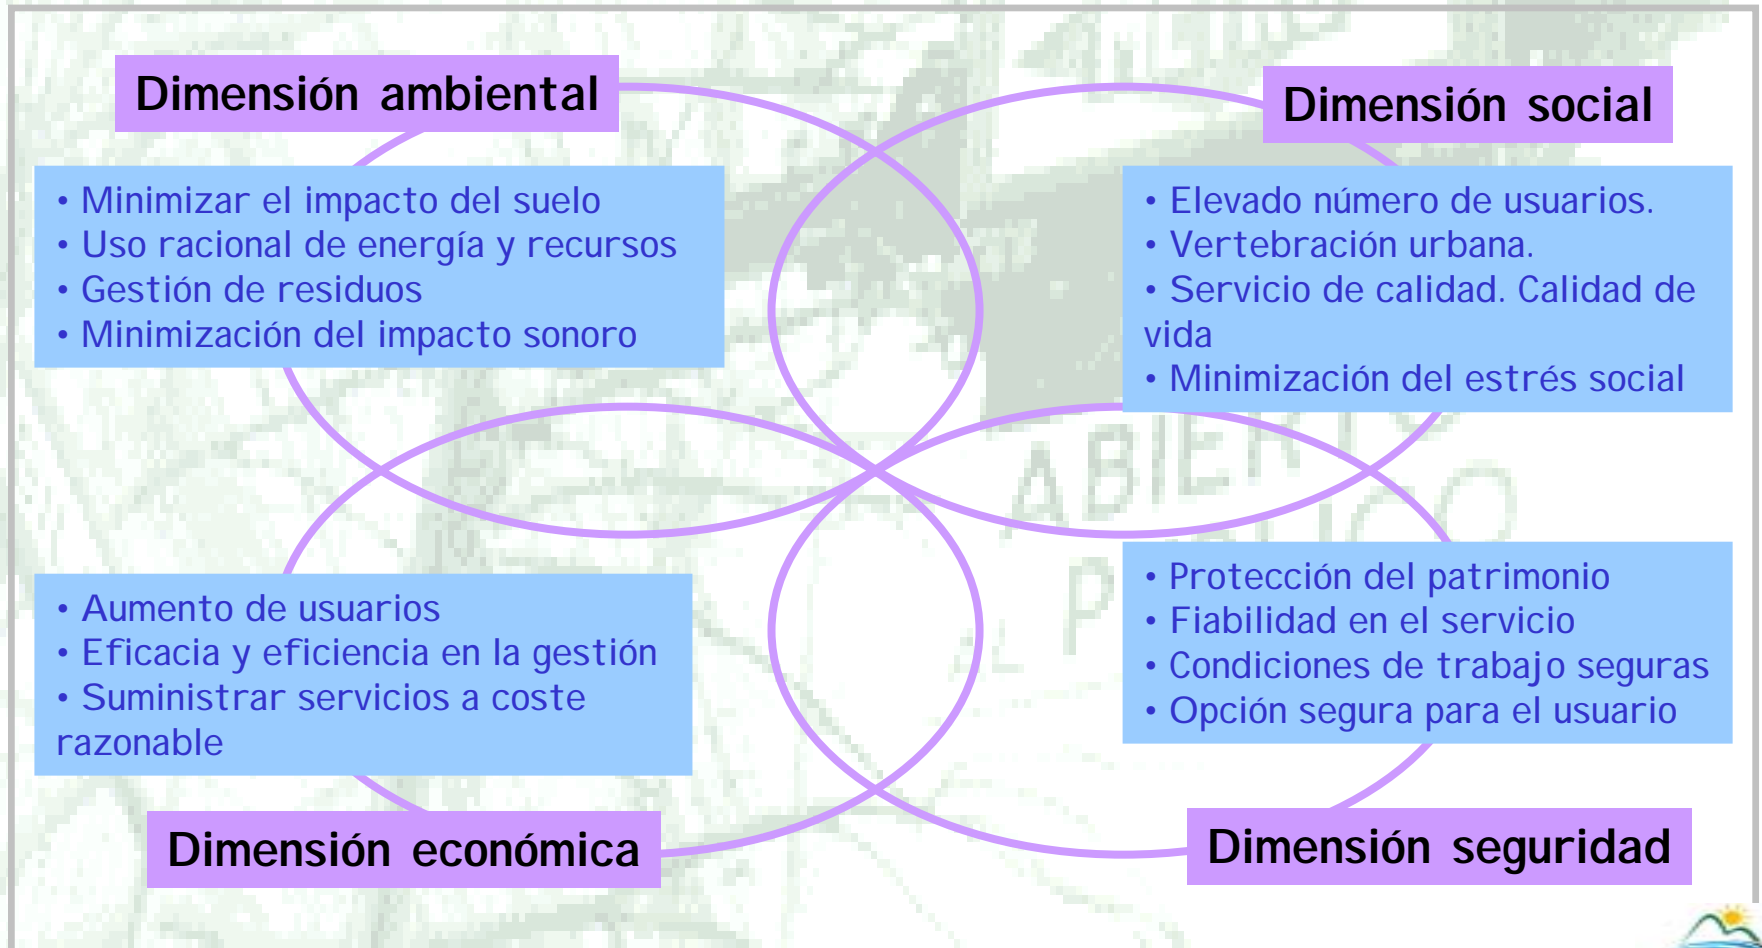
Dimensión ambiental

• Minimizar el impacto del suelo
• Uso racional de energía y recursos
• Gestión de residuos
• Minimización del impacto sonoro

Dimensión social

• Elevado número de usuarios.
• Vertebración urbana.
• Servicio de calidad. Calidad de vida
• Minimización del estrés social

• Aumento de usuarios
• Eficacia y eficiencia en la gestión
• Suministrar servicios a coste razonable

Dimensión económica

• Protección del patrimonio
• Fiabilidad en el servicio
• Condiciones de trabajo seguras
• Opción segura para el usuario

Dimensión seguridad